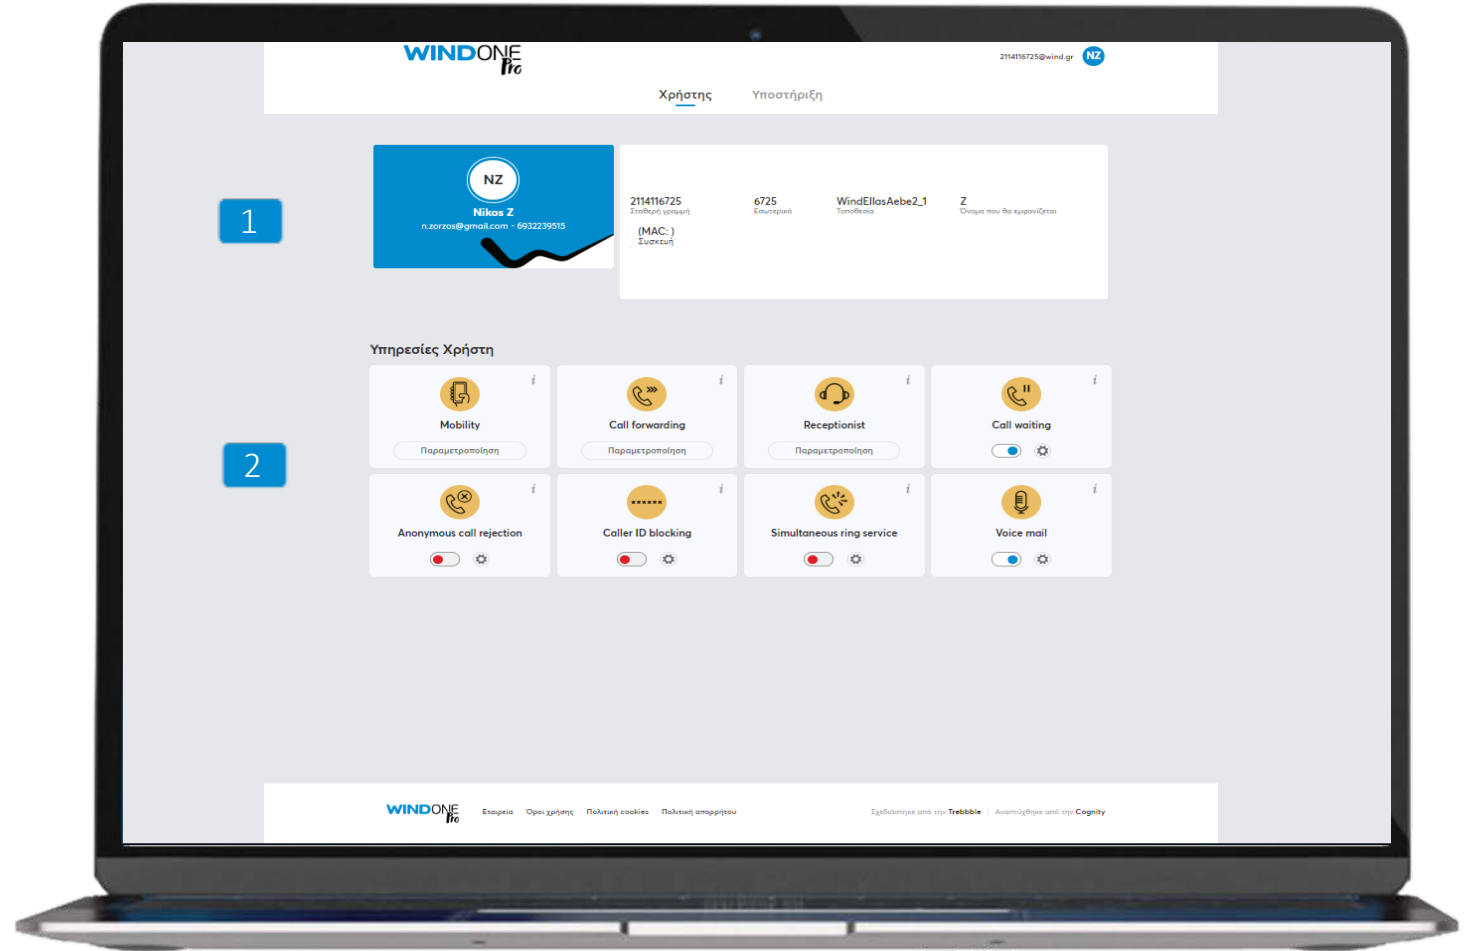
WINDONE Pro

2114116725@wind.gr NZ

Χρήστης Υποστήριξη

1

NZ
Nikos Z
n.zorzos@gmail.com - 6932239515

2114116725
Σταθερή γραμμή

6725
Εσωτερικό

WindEllasAebe2_1
Τοποθεσία

Z
Όνομα που θα εμφανίζεται

(MAC: )
Συσκευή

Υπηρεσίες Χρήστη

2

Mobility
Παραμετροποίηση

Call forwarding
Παραμετροποίηση

Receptionist
Παραμετροποίηση

Call waiting

Anonymous call rejection

Caller ID blocking

Simultaneous ring service

Voice mail

WINDONE Pro Εταιρεία Όροι χρήσης Πολιτική cookies Πολιτική απορρήτου

Σχεδιάστηκε από την Trebbble | Αναπτύχθηκε από την Cognity